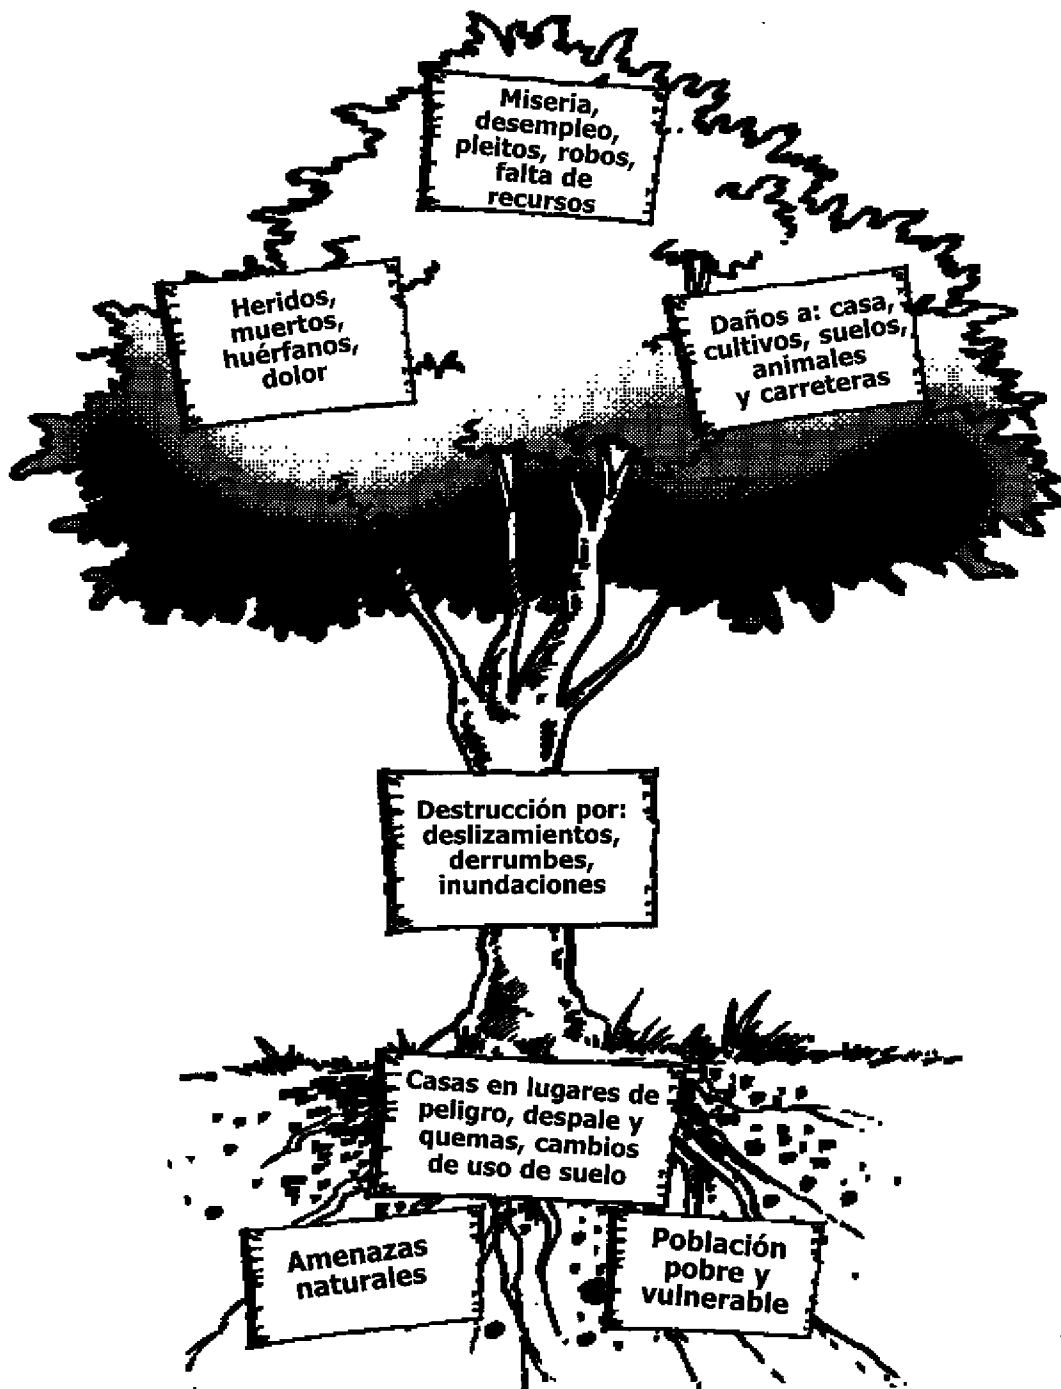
Miseria, desempleo, pleitos, robos, falta de recursos

Heridos, muertos, huérfanos, dolor

Daños a: casa, cultivos, suelos, animales y carreteras

Destrucción por: deslizamientos, derrumbes, inundaciones

Casas en lugares de peligro, despale y quemas, cambios de uso de suelo

Amenazas naturales

Población pobre y vulnerable